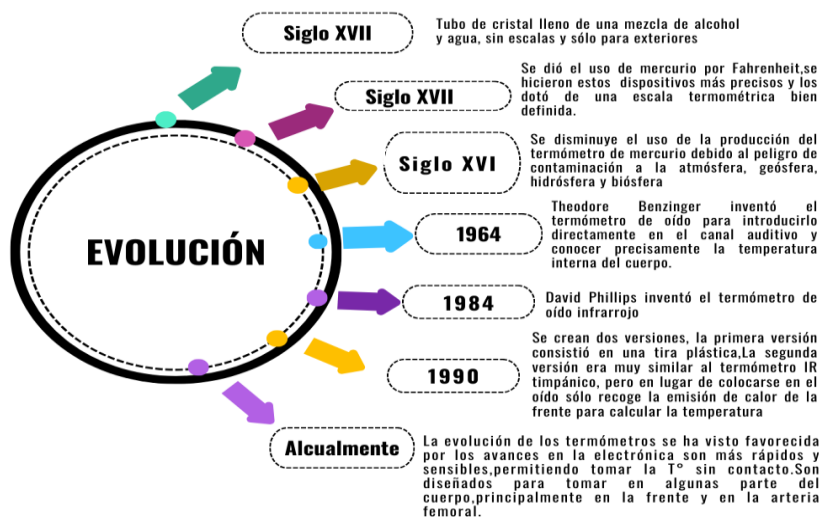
EVOLUCIÓN

Siglo XVII

Tubo de cristal lleno de una mezcla de alcohol y agua, sin escalas y sólo para exteriores

Siglo XVII

Se dió el uso de mercurio por Fahrenheit,se hicieron estos dispositivos más precisos y los dotó de una escala termométrica bien definida.

Siglo XVI

Se disminuye el uso de la producción del termómetro de mercurio debido al peligro de contaminación a la atmósfera, geósfera, hidrósfera y biósfera

1964

Theodore Benzinger inventó el termómetro de oído para introducirlo directamente en el canal auditivo y conocer precisamente la temperatura interna del cuerpo.

1984

David Phillips inventó el termómetro de oído infrarrojo

1990

Se crean dos versiones, la primera versión consistió en una tira plástica,La segunda versión era muy similar al termómetro IR timpánico, pero en lugar de colocarse en el oído sólo recoge la emisión de calor de la frente para calcular la temperatura

Alcualmente

La evolución de los termómetros se ha visto favorecida por los avances en la electrónica son más rápidos y sensibles,permitiendo tomar la T° sin contacto.Son diseñados para tomar en algunas parte del cuerpo,principalmente en la frente y en la arteria femoral.